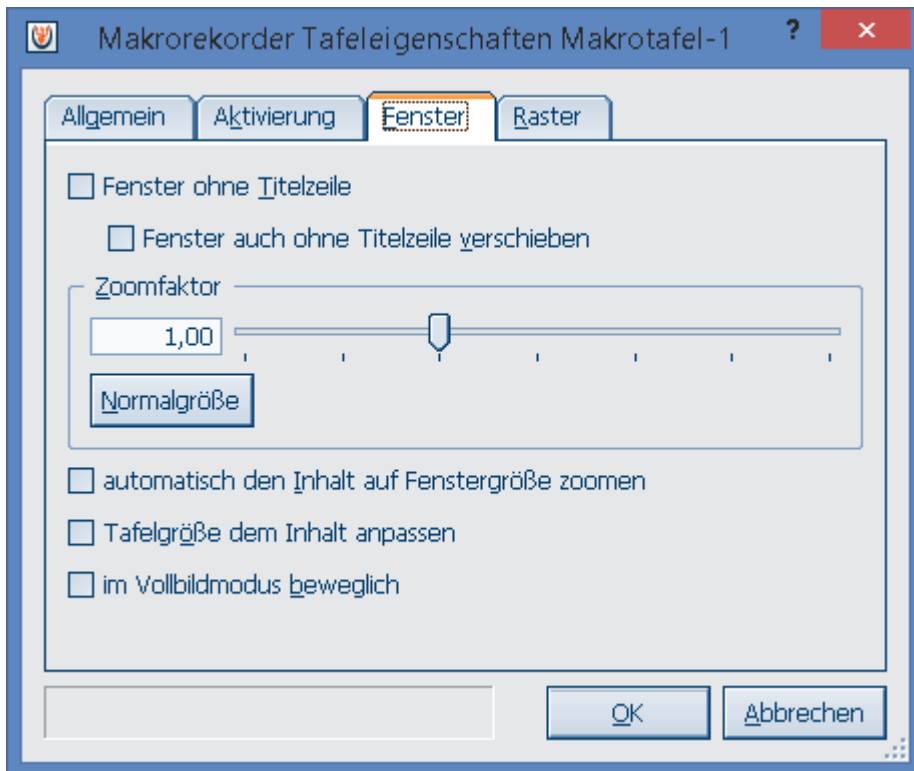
Makrorekorder Tafeleigenschaften Makrotafel-1

?

×

Allgemein

Aktivierung

Fenster

Raster

Fenster ohne Titelzeile

Fenster auch ohne Titelzeile verschieben

Zoomfaktor

1,00

Normalgröße

automatisch den Inhalt auf Fenstergröße zoomen

Tafelgröße dem Inhalt anpassen

im Vollbildmodus beweglich

OK

Abbrechen